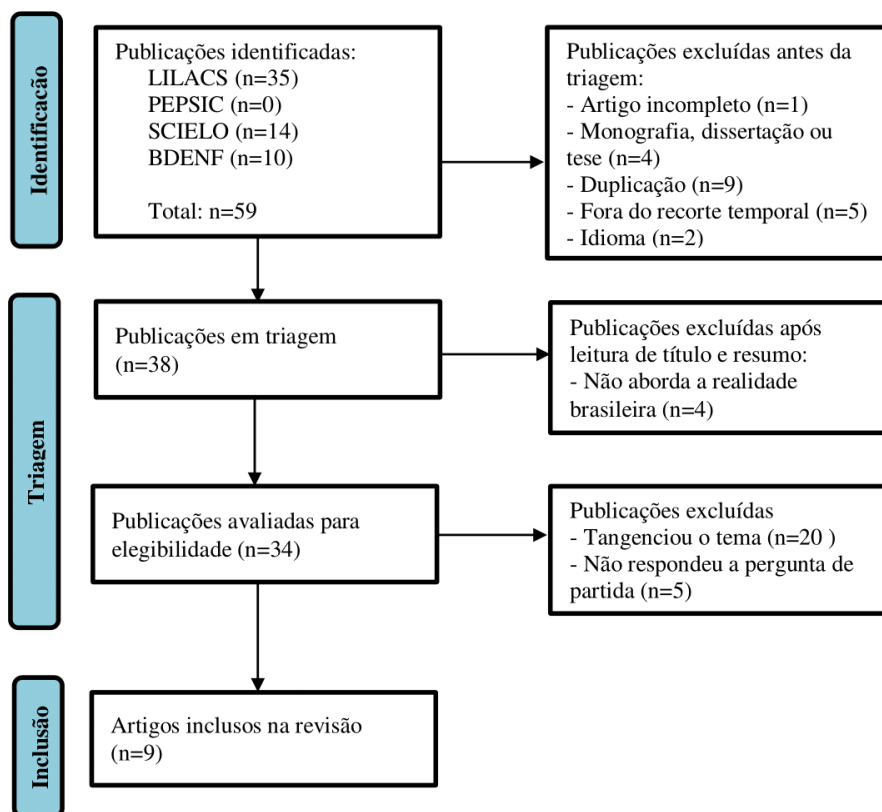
Identificacão

Publicações identificadas:
LILACS (n=35)
PEPSIC (n=0)
SCIELO (n=14)
BDENF (n=10)

Total: n=59

Publicações excluídas antes da triagem:
- Artigo incompleto (n=1)
- Monografia, dissertação ou tese (n=4)
- Duplicação (n=9)
- Fora do recorte temporal (n=5)
- Idioma (n=2)

Triagem

Publicações em triagem (n=38)

Publicações excluídas após leitura de título e resumo:
- Não aborda a realidade brasileira (n=4)

Publicações avaliadas para elegibilidade (n=34)

Publicações excluídas
- Tangenciou o tema (n=20 )
- Não respondeu a pergunta de partida (n=5)

Inclusão

Artigos inclusos na revisão (n=9)